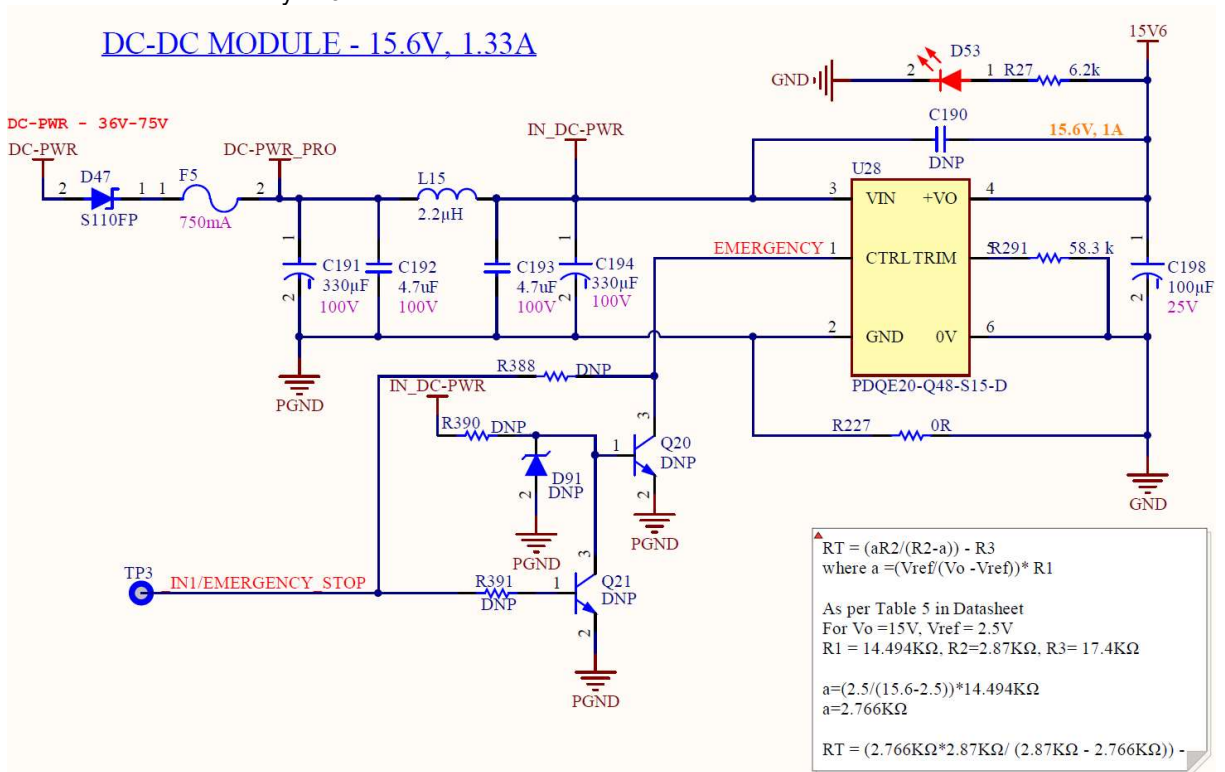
DC-DC MODULE - 15.6V, 1.33A

15V6

GND

2 D53 1 R27 6.2k

C190

DNP

15.6V, 1A

DC-PWR - 36V-75V

DC-PWR

2 D47 1 1 F5 2

S110FP 750mA

DC-PWR_PRO

IN_DC-PWR

L15

2.2μH

U28

3 VIN +VO 4

EMERGENCY 1 CTRL TRIM 5 R291 58.3 k

2 GND 0V 6

PDQE20-Q48-S15-D

1 C191 330μF 100V 2

C192 4.7uF 100V

C193 4.7uF 100V

1 C194 330μF 100V 2

1 C198 100μF 25V 2

PGND

R388 DNP

IN_DC-PWR

R390 DNP

3

1 Q20 DNP

2

D91 DNP

2

PGND

PGND

R227 0R

GND

TP3

IN1/EMERGENCY_STOP

R391 DNP

1 Q21 DNP

3

2

PGND

RT = (aR2/(R2-a)) - R3
where a =(Vref/(Vo -Vref))* R1

As per Table 5 in Datasheet
For Vo =15V, Vref = 2.5V
R1 = 14.494KΩ, R2=2.87KΩ, R3= 17.4KΩ

a=(2.5/(15.6-2.5))*14.494KΩ
a=2.766KΩ

RT = (2.766KΩ*2.87KΩ/ (2.87KΩ - 2.766KΩ)) -